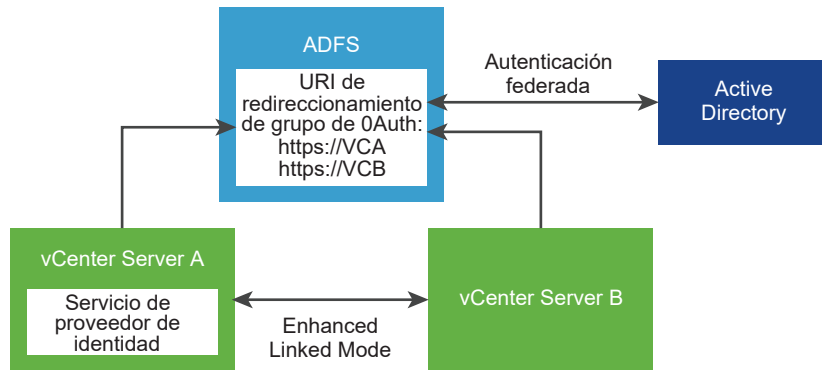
ADFS

URI de redireccionamiento de grupo de 0Auth:
https://VCA
https://VCB

Autenticación federada

Active Directory

vCenter Server A

Servicio de proveedor de identidad

Enhanced Linked Mode

vCenter Server B